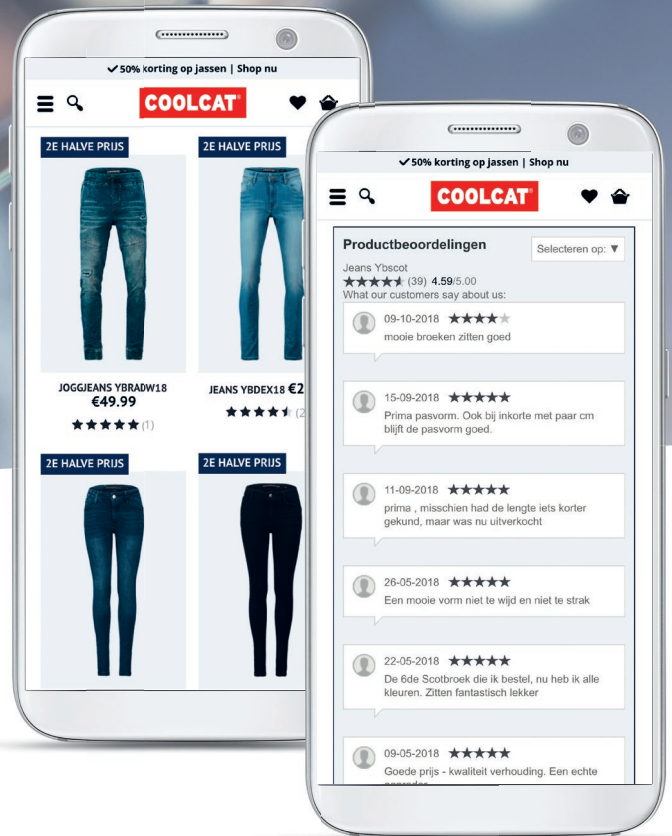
✔50% korting op jassen | Shop nu

COOLCAT

2E HALVE PRIJS

2E HALVE PRIJS

JOGGJEANS YBRADW18
€49.99
★★★★★ (1)

JEANS YBDEX18 €2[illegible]
★★★★★ (2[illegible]

2E HALVE PRIJS

2E HALVE PRIJS

✔50% korting op jassen | Shop nu

COOLCAT

Productbeoordelingen

Selecteren op: ▼

Jeans Ybscot
★★★★★ (39) 4.59/5.00
What our customers say about us:

09-10-2018 ★★★★★
mooie broeken zitten goed

15-09-2018 ★★★★★
Prima pasvorm. Ook bij inkorte met paar cm blijft de pasvorm goed.

11-09-2018 ★★★★★
prima , misschien had de lengte iets korter gekund, maar was nu uitverkocht

26-05-2018 ★★★★★
Een mooie vorm niet te wijd en niet te strak

22-05-2018 ★★★★★
De 6de Scotbroek die ik bestel, nu heb ik alle kleuren. Zitten fantastisch lekker

09-05-2018 ★★★★★
Goede prijs - kwaliteit verhouding. Een echte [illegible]